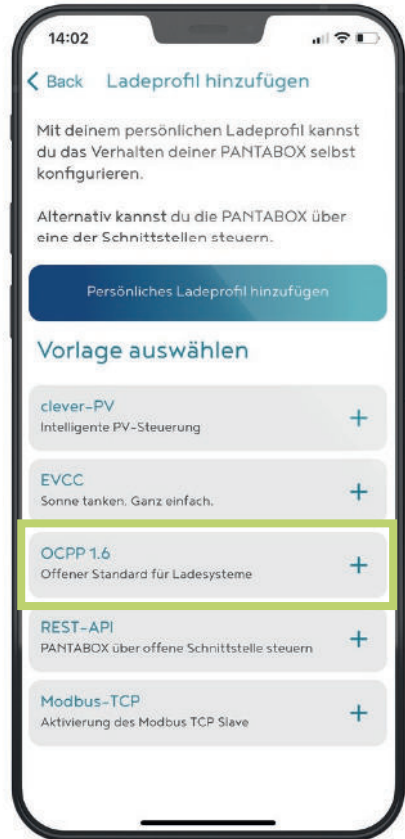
14:02

Back Ladeprofil hinzufügen

Mit deinem persönlichen Ladeprofil kannst du das Verhalten deiner PANTABOX selbst konfigurieren.

Alternativ kannst du die PANTABOX über eine der Schnittstellen steuern.

Persönliches Ladeprofil hinzufügen

Vorlage auswählen

clever-PV
Intelligente PV-Steuerung
+

EVCC
Sonne tanken. Ganz einfach.
+

OCPP 1.6
Offener Standard für Ladesysteme
+

REST-API
PANTABOX über offene Schnittstelle steuern
+

Modbus-TCP
Aktivierung des Modbus TCP Slave
+